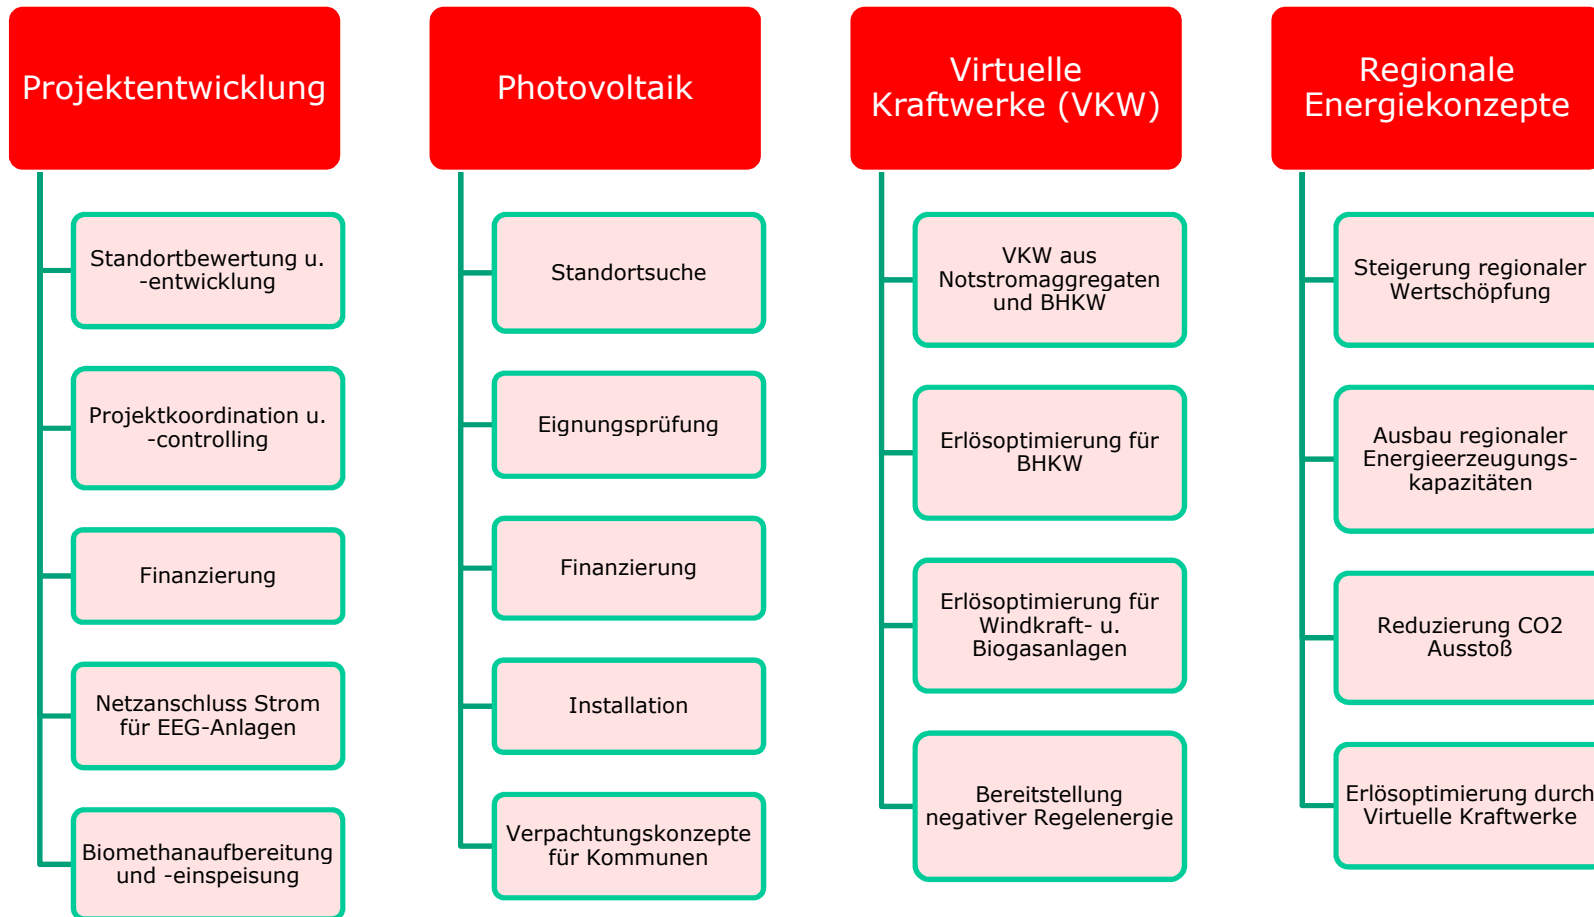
Projektentwicklung

Standortbewertung u. -entwicklung

Projektkoordination u. -controlling

Finanzierung

Netzanschluss Strom für EEG-Anlagen

Biomethanaufbereitung und -einspeisung

Photovoltaik

Standortsuche

Eignungsprüfung

Finanzierung

Installation

Verpachtungskonzepte für Kommunen

Virtuelle Kraftwerke (VKW)

VKW aus Notstromaggregaten und BHKW

Erlösoptimierung für BHKW

Erlösoptimierung für Windkraft- u. Biogasanlagen

Bereitstellung negativer Regelenergie

Regionale Energiekonzepte

Steigerung regionaler Wertschöpfung

Ausbau regionaler Energieerzeugungskapazitäten

Reduzierung CO2 Ausstoß

Erlösoptimierung durch Virtuelle Kraftwerke